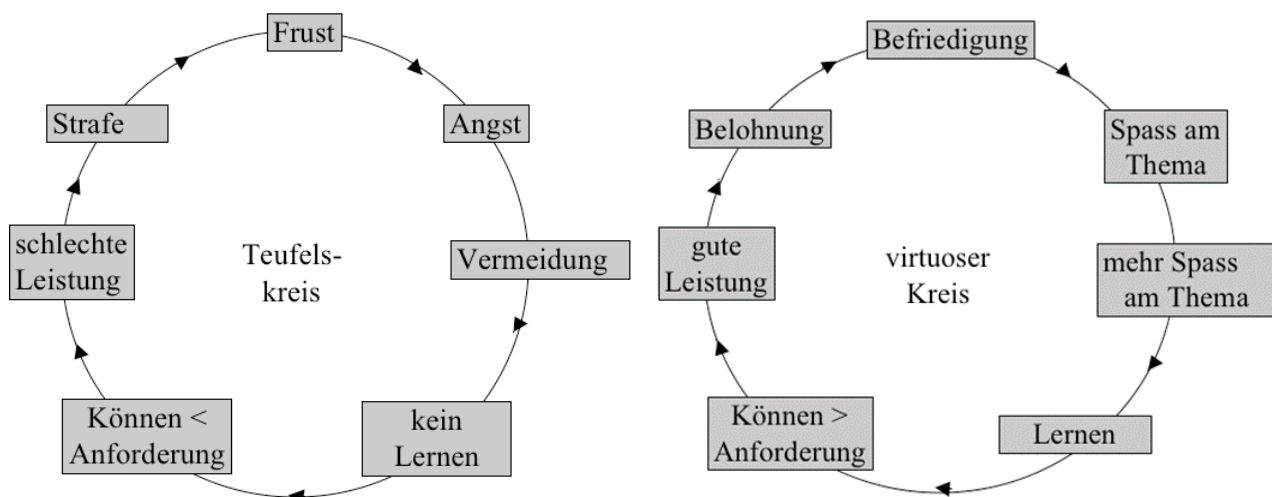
Frust

Angst

Vermeidung

kein Lernen

Können < Anforderung

schlechte Leistung

Strafe

Teufels-
kreis

Befriedigung

Spass am Thema

mehr Spass am Thema

Lernen

Können > Anforderung

gute Leistung

Belohnung

virtuoser
Kreis